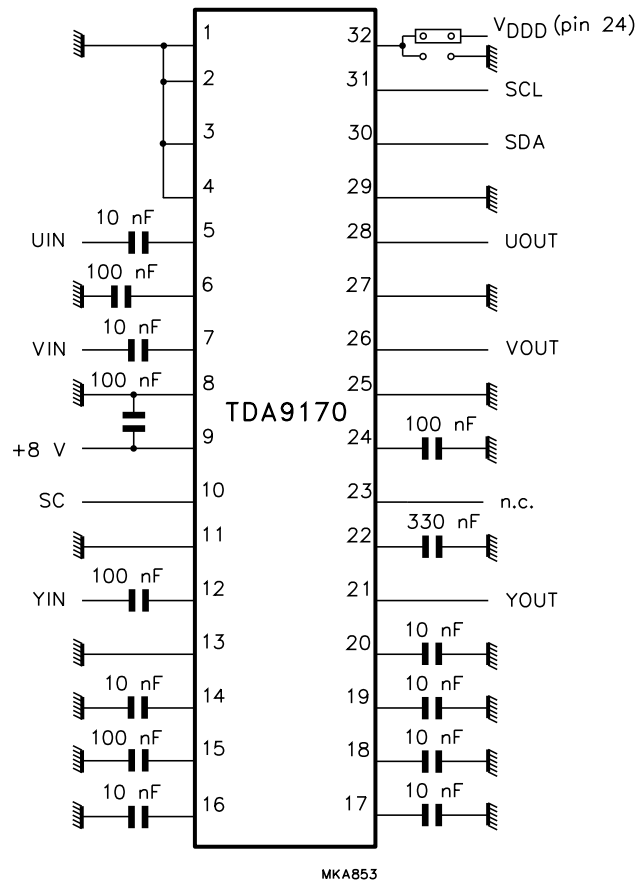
1
2
3
4
10 nF
UIN
5
100 nF
6
10 nF
VIN
7
100 nF
8
+8 V
9
SC
10
11
100 nF
YIN
12
13
10 nF
14
100 nF
15
10 nF
16

TDA9170

32
$V_{DDD}$ (pin 24)
31
SCL
30
SDA
29
28
UOUT
27
26
VOUT
25
24
100 nF
23
n.c.
22
330 nF
21
YOUT
20
10 nF
19
10 nF
18
10 nF
17
10 nF

MKA853